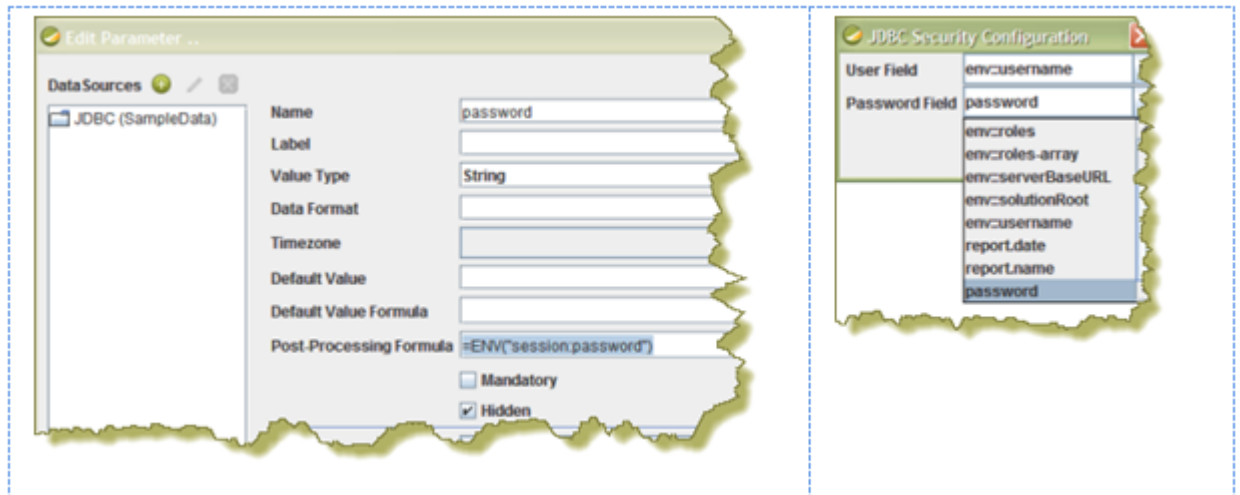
Edit Parameter ..

Data Sources

JDBC (SampleData)

Name password

Label

Value Type String

Data Format

Timezone

Default Value

Default Value Formula

Post-Processing Formula =ENV("session:password")

Mandatory

Hidden

JDBC Security Configuration

User Field env::username

Password Field password

env::roles
env::roles-array
env::serverBaseURL
env::solutionRoot
env::username
report.date
report.name
password